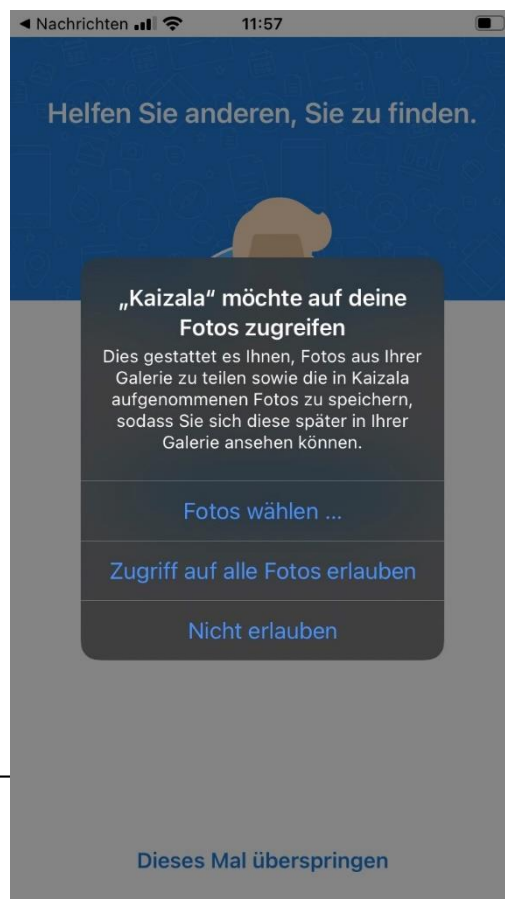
◀ Nachrichten 11:57

Helfen Sie anderen, Sie zu finden.

„Kaizala“ möchte auf deine Fotos zugreifen

Dies gestattet es Ihnen, Fotos aus Ihrer Galerie zu teilen sowie die in Kaizala aufgenommenen Fotos zu speichern, sodass Sie sich diese später in Ihrer Galerie ansehen können.

Fotos wählen ...

Zugriff auf alle Fotos erlauben

Nicht erlauben

Dieses Mal überspringen